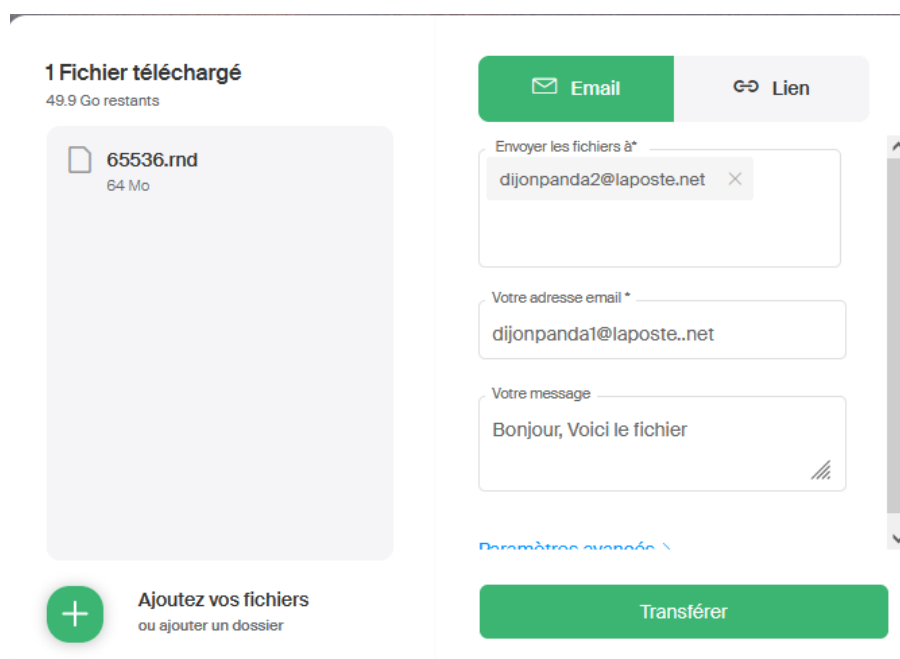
1 Fichier téléchargé
49.9 Go restants

65536.rnd
64 Mo

Ajoutez vos fichiers
ou ajouter un dossier

Email
Lien

Envoyer les fichiers à*
dijonpanda2@laposte.net

Votre adresse email *
dijonpanda1@laposte..net

Votre message
Bonjour, Voici le fichier

Paramètres avancés >

Transférer